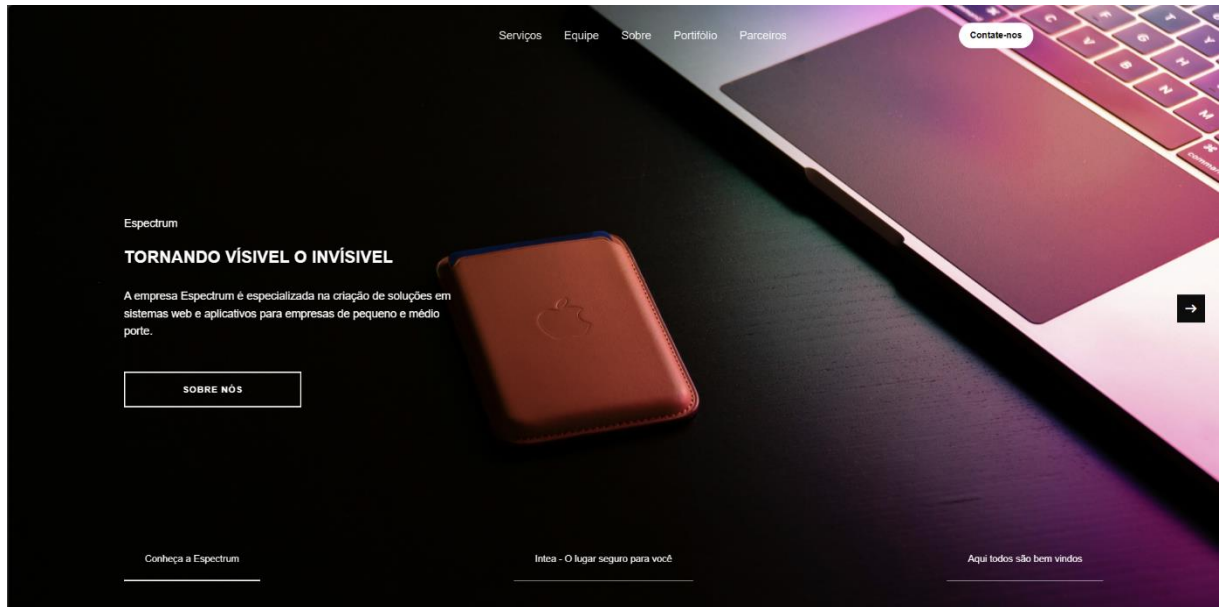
Serviços Equipe Sobre Portifólio Parceiros

Contate-nos

Espectrum

TORNANDO VÍSIVEL O INVÍSIVEL

A empresa Espectrum é especializada na criação de soluções em sistemas web e aplicativos para empresas de pequeno e médio porte.

SOBRE NÓS

→

Conheça a Espectrum

Intea - O lugar seguro para você

Aqui todos são bem vindos